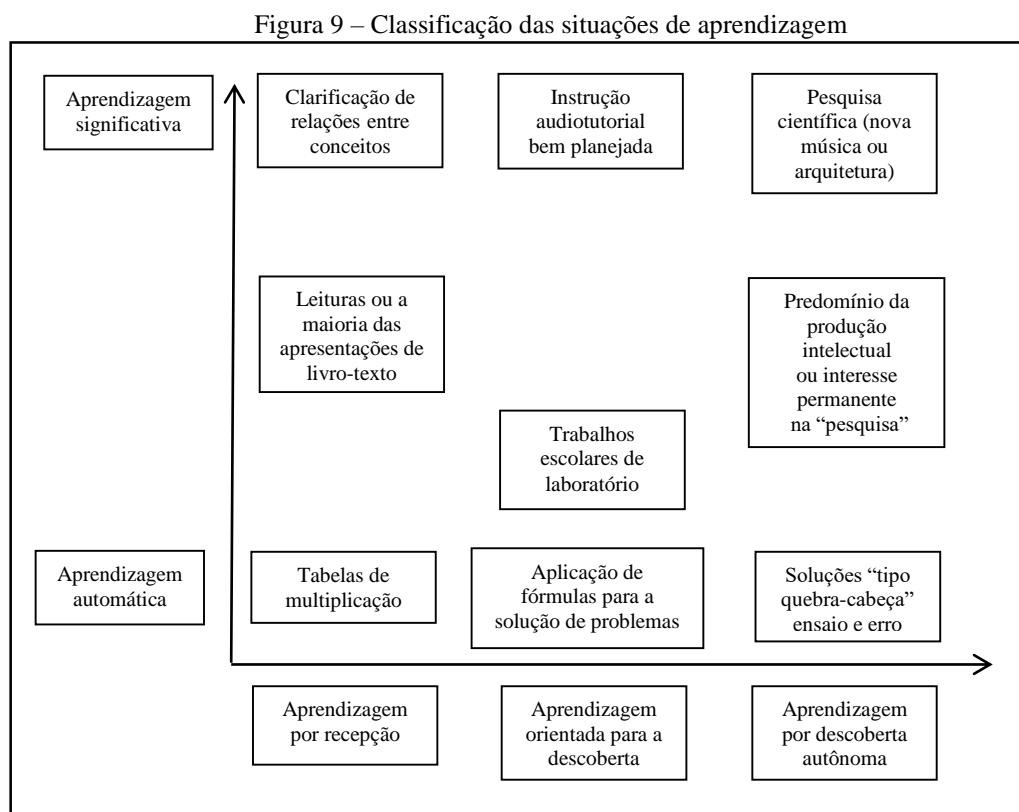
Figura 9 – Classificação das situações de aprendizagem

Aprendizagem significativa

Clarificação de relações entre conceitos

Instrução audiotutorial bem planejada

Pesquisa científica (nova música ou arquitetura)

Leituras ou a maioria das apresentações de livro-texto

Predomínio da produção intelectual ou interesse permanente na "pesquisa"

Trabalhos escolares de laboratório

Aprendizagem automática

Tabelas de multiplicação

Aplicação de fórmulas para a solução de problemas

Soluções "tipo quebra-cabeça" ensaio e erro

Aprendizagem por recepção

Aprendizagem orientada para a descoberta

Aprendizagem por descoberta autônoma